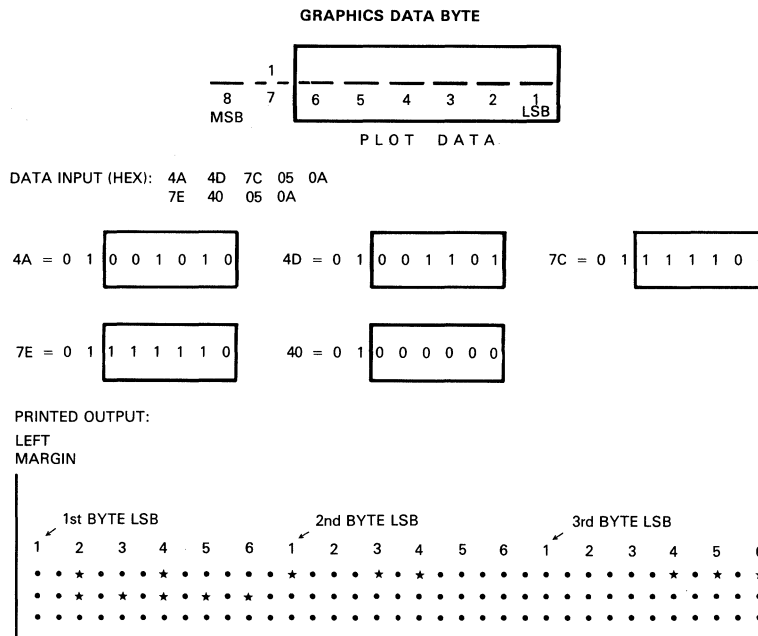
GRAPHICS DATA BYTE

1

8 MSB 7 6 5 4 3 2 1 LSB

PLOT DATA

DATA INPUT (HEX): 4A 4D 7C 05 0A
7E 40 05 0A

4A = 0 1 0 0 1 0 1 0

4D = 0 1 0 0 1 1 0 1

7C = 0 1 1 1 1 1 0

7E = 0 1 1 1 1 1 1 0

40 = 0 1 0 0 0 0 0 0

PRINTED OUTPUT:

LEFT MARGIN

1st BYTE LSB

2nd BYTE LSB

3rd BYTE LSB

1 2 3 4 5 6 1 2 3 4 5 6 1 2 3 4 5